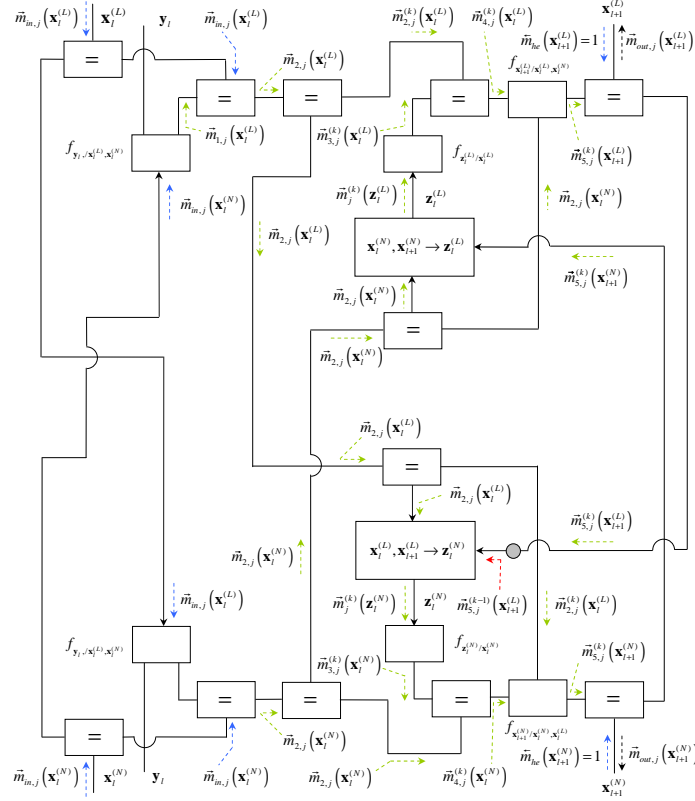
$\vec{m}_{in,j}\left(\mathbf{x}_l^{(L)}\right)$ $\mathbf{x}_l^{(L)}$ $\mathbf{y}_l$ $\vec{m}_{in,j}\left(\mathbf{x}_l^{(L)}\right)$ $\vec{m}_{2,j}^{(k)}\left(\mathbf{x}_l^{(L)}\right)$ $\vec{m}_{4,j}^{(k)}\left(\mathbf{x}_l^{(L)}\right)$ $\mathbf{x}_{l+1}^{(L)}$

$\vec{m}_{he}\left(\mathbf{x}_{l+1}^{(L)}\right)=1$ $\vec{m}_{out,j}\left(\mathbf{x}_{l+1}^{(L)}\right)$

$=$ $=$ $=$ $=$ $=$

$\vec{m}_{2,j}\left(\mathbf{x}_l^{(L)}\right)$ $f_{\mathbf{x}_{l+1}^{(L)}|\mathbf{x}_l^{(L)},\mathbf{x}_l^{(N)}}$

$\vec{m}_{1,j}\left(\mathbf{x}_l^{(L)}\right)$ $\vec{m}_{3,j}^{(k)}\left(\mathbf{x}_l^{(L)}\right)$ $\vec{m}_{5,j}^{(k)}\left(\mathbf{x}_{l+1}^{(L)}\right)$

$f_{\mathbf{y}_l|\mathbf{x}_l^{(L)},\mathbf{x}_l^{(N)}}$ $f_{\mathbf{z}_l^{(L)}|\mathbf{x}_l^{(L)}}$

$\vec{m}_{in,j}\left(\mathbf{x}_l^{(N)}\right)$ $\vec{m}_j^{(k)}\left(\mathbf{z}_l^{(L)}\right)$ $\mathbf{z}_l^{(L)}$ $\vec{m}_{2,j}\left(\mathbf{x}_l^{(N)}\right)$

$\vec{m}_{2,j}\left(\mathbf{x}_l^{(L)}\right)$ $\mathbf{x}_l^{(N)},\mathbf{x}_{l+1}^{(N)}\rightarrow\mathbf{z}_l^{(L)}$

$\vec{m}_{5,j}^{(k)}\left(\mathbf{x}_{l+1}^{(N)}\right)$

$\vec{m}_{2,j}\left(\mathbf{x}_l^{(N)}\right)$ $=$

$\vec{m}_{2,j}\left(\mathbf{x}_l^{(N)}\right)$

$\vec{m}_{2,j}\left(\mathbf{x}_l^{(L)}\right)$

$=$

$\vec{m}_{2,j}\left(\mathbf{x}_l^{(L)}\right)$

$\vec{m}_{5,j}^{(k)}\left(\mathbf{x}_{l+1}^{(L)}\right)$

$\vec{m}_{2,j}\left(\mathbf{x}_l^{(N)}\right)$ $\mathbf{x}_l^{(L)},\mathbf{x}_{l+1}^{(L)}\rightarrow\mathbf{z}_l^{(N)}$

$\vec{m}_{in,j}\left(\mathbf{x}_l^{(L)}\right)$

$\vec{m}_j^{(k)}\left(\mathbf{z}_l^{(N)}\right)$ $\mathbf{z}_l^{(N)}$ $\vec{m}_{5,j}^{(k-1)}\left(\mathbf{x}_{l+1}^{(L)}\right)$ $\vec{m}_{2,j}\left(\mathbf{x}_l^{(L)}\right)$

$f_{\mathbf{y}_l|\mathbf{x}_l^{(L)},\mathbf{x}_l^{(N)}}$ $f_{\mathbf{z}_l^{(N)}|\mathbf{x}_l^{(N)}}$ $\vec{m}_{5,j}^{(k)}\left(\mathbf{x}_{l+1}^{(N)}\right)$

$\vec{m}_{3,j}^{(k)}\left(\mathbf{x}_l^{(N)}\right)$

$=$ $=$ $=$ $=$ $=$

$f_{\mathbf{x}_{l+1}^{(N)}|\mathbf{x}_l^{(N)},\mathbf{x}_l^{(L)}}$

$\vec{m}_{2,j}\left(\mathbf{x}_l^{(N)}\right)$ $\vec{m}_{he}\left(\mathbf{x}_{l+1}^{(N)}\right)=1$ $\vec{m}_{out,j}\left(\mathbf{x}_{l+1}^{(N)}\right)$

$\vec{m}_{in,j}\left(\mathbf{x}_l^{(N)}\right)$ $\mathbf{x}_l^{(N)}$ $\mathbf{y}_l$ $\vec{m}_{in,j}\left(\mathbf{x}_l^{(N)}\right)$ $\vec{m}_{2,j}\left(\mathbf{x}_l^{(N)}\right)$ $\vec{m}_{4,j}^{(k)}\left(\mathbf{x}_l^{(N)}\right)$ $\mathbf{x}_{l+1}^{(N)}$